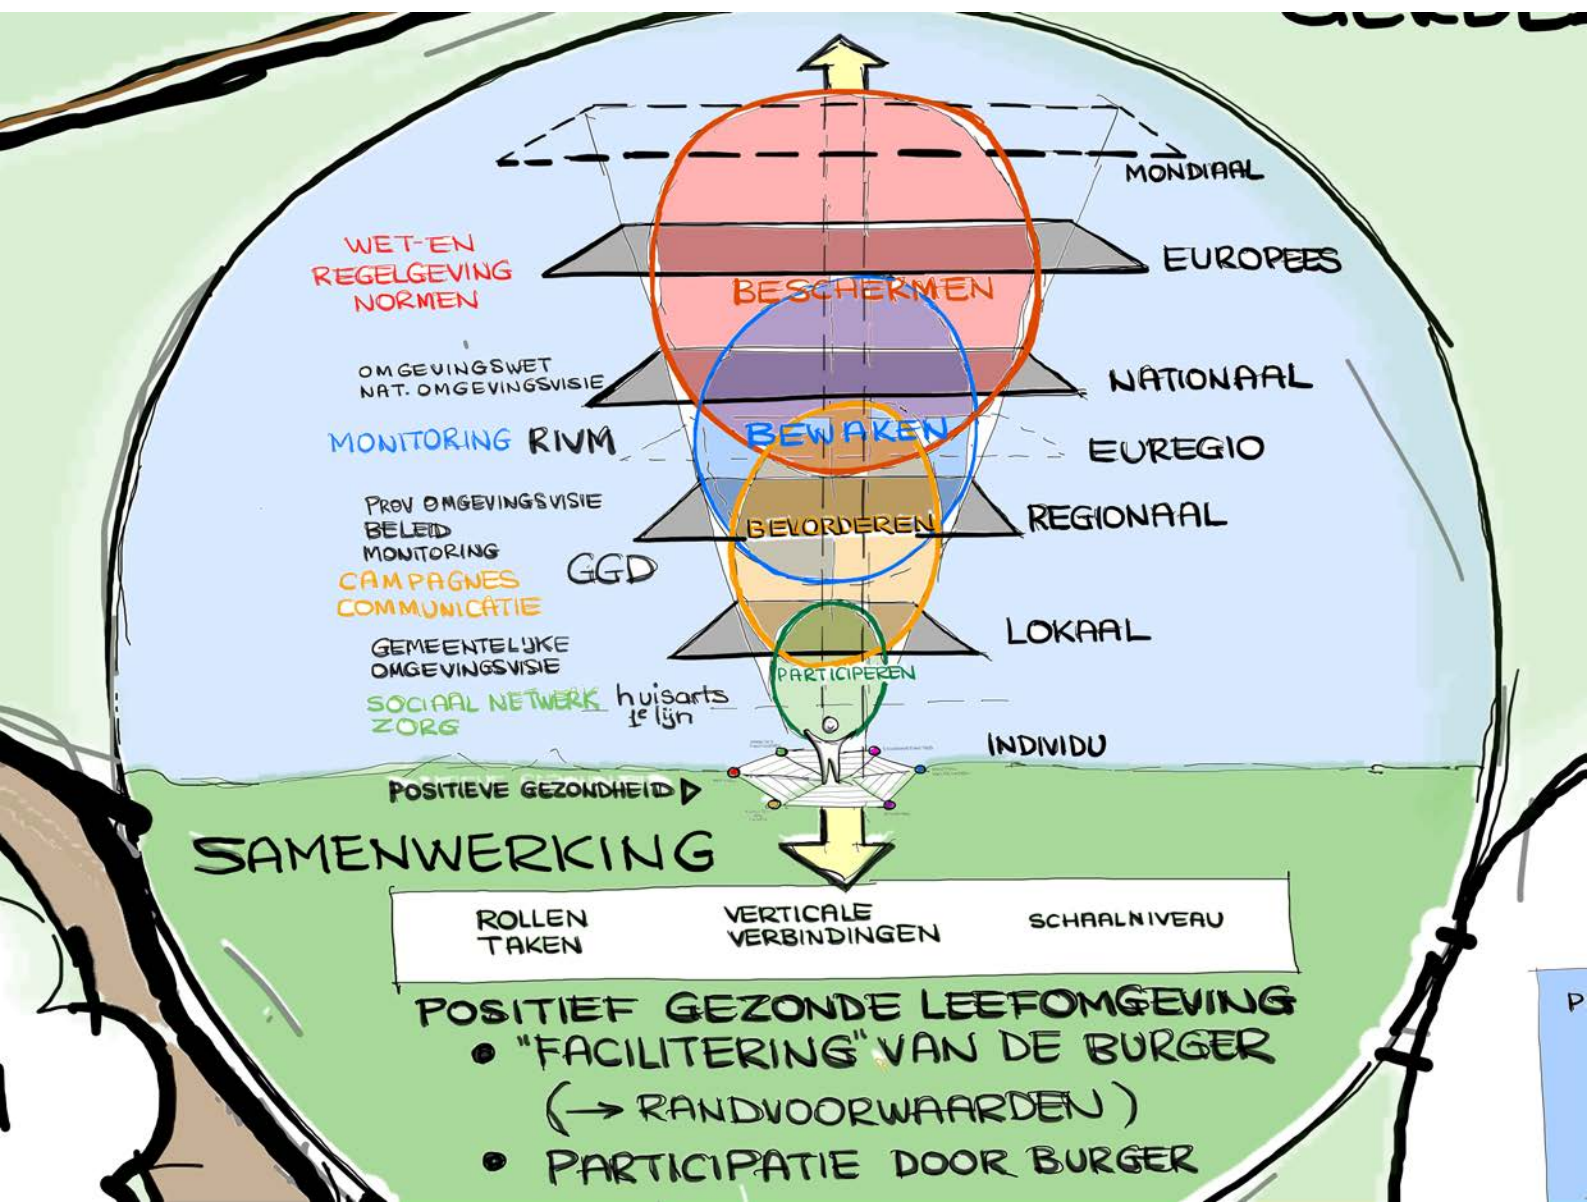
MONDIAAL

WET-EN REGELGEVING NORMEN

EUROPEES

BESCHERMEN

OMGEVINGSWET NAT. OMGEVINGSVISIE

NATIONAAL

MONITORING RIVM

BEWAKEN

EUREGIO

PROV OMGEVINGSVISIE BELEID MONITORING

BEVORDEREN

REGIONAAL

CAMPAGNES COMMUNICATIE

GGD

GEMEENTELIJKE OMGEVINGSVISIE

LOKAAL

PARTICIPEREN

SOCIAAL NETWERK ZORG

huisarts 1e lijn

INDIVIDU

POSITIEVE GEZONDHEID

SAMENWERKING

| ROLLEN TAKEN | VERTICALE VERBINDINGEN | SCHAALNIVEAU |
|---|---|---|

POSITIEF GEZONDE LEEFOMGEVING
• "FACILITERING" VAN DE BURGER (→ RANDVOORWAARDEN)
• PARTICIPATIE DOOR BURGER

P